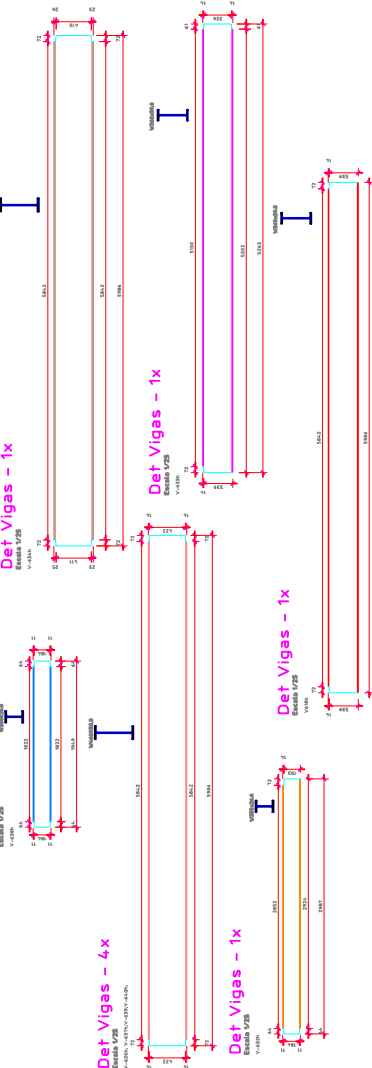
Det Vigas - 1x
Escala 1/25
V-434h

Det Vigas - 1x
Escala 1/25
V-433h

Det Vigas - 4x
Escala 1/25
V-429h/V-437h/V-439h/V-440h

Det Vigas - 1x
Escala 1/25
V-436h

Det Vigas - 1x
Escala 1/25
V-432h

5843
5842
5986
418
411
26
25
23
72

5150
5202
5263
326
339
61

1822
1823
1949
184
45
11

5842
5842
5986
422
423
72

5842
5986
339
338
72

2852
2742
2987
193
185
45
11